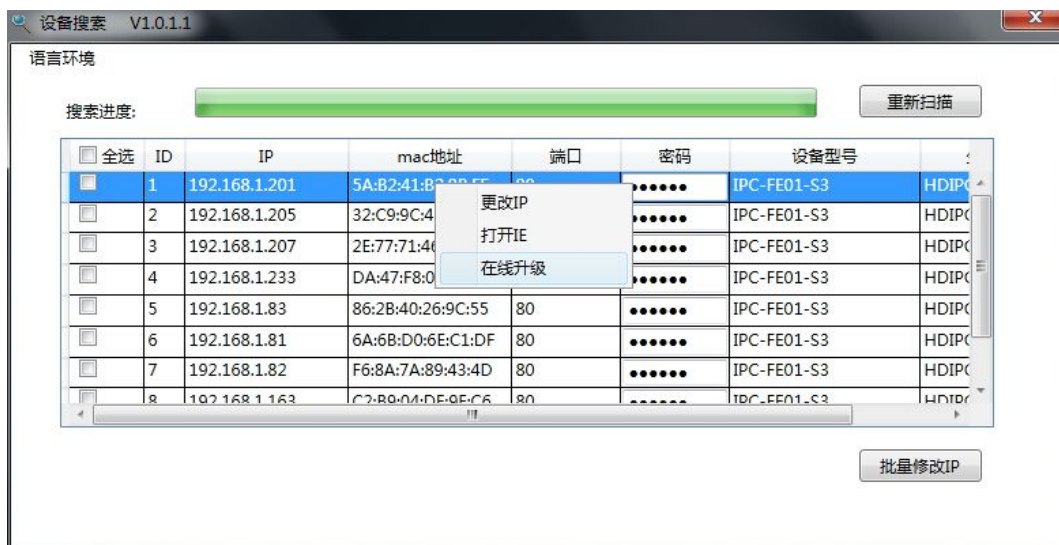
设备搜索 V1.0.1.1

语言环境

搜索进度:

重新扫描

| 全选 | ID | IP | mac地址 | 端口 | 密码 | 设备型号 | |
|---|---|---|---|---|---|---|---|
| | 1 | 192.168.1.201 | 5A:B2:41:B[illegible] | 80 | •••••• | IPC-FE01-S3 | HDIP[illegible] |
| | 2 | 192.168.1.205 | 32:C9:9C:4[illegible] | | •••••• | IPC-FE01-S3 | HDIP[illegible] |
| | 3 | 192.168.1.207 | 2E:77:71:4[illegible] | | •••••• | IPC-FE01-S3 | HDIP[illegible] |
| | 4 | 192.168.1.233 | DA:47:F8:0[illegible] | | •••••• | IPC-FE01-S3 | HDIP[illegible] |
| | 5 | 192.168.1.83 | 86:2B:40:26:9C:55 | 80 | •••••• | IPC-FE01-S3 | HDIP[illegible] |
| | 6 | 192.168.1.81 | 6A:6B:D0:6E:C1:DF | 80 | •••••• | IPC-FE01-S3 | HDIP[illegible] |
| | 7 | 192.168.1.82 | F6:8A:7A:89:43:4D | 80 | •••••• | IPC-FE01-S3 | HDIP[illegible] |
| | 8 | 192.168.1.163 | C2:B9:04:DF:9F:C6 | 80 | •••••• | IPC-FE01-S3 | HDIP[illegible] |

更改IP
打开IE
在线升级

批量修改IP